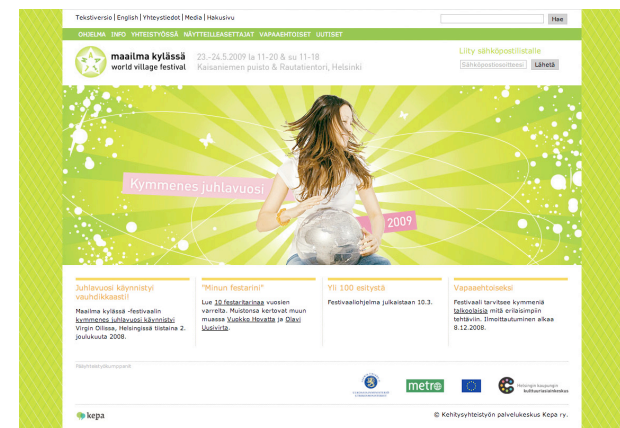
Tekstiversio | English | Yhteystiedot | Media | Hakusivu

Hae

OHJELMA INFO YHTEISTYÖSSÄ NÄYTTEILLEASETTAJAT VAPAAEHTOISET UUTISET

maailma kylässä
world village festival

23.–24.5.2009 la 11–20 & su 11–18
Kaisaniemen puisto & Rautatientori, Helsinki

Liity sähköpostilistalle

Sähköpostiosoitteesi Lähetä

Kymmenes juhlavuosi

2009

Juhlavuosi käynnistyi vauhdikkaasti!

Maailma kylässä -festivaalin kymmenes juhlavuosi käynnistyi Virgin Oilissa, Helsingissä tiistaina 2. joulukuuta 2008.

"Minun festarini"

Lue 10 festaritarinaa vuosien varrelta. Muistoissa kertovat muun muassa Vuokko Hovatta ja Olavi Uusivirta.

Yli 100 esitystä

Festivaaliohjelma julkaistaan 10.3.

Vapaaehtoiseksi

Festivaali tarvitsee kymmeniä talkoolaisia mitä erilaisimpiin tehtäviin. Ilmoittautuminen alkaa 8.12.2008.

Päayhteistyökumppanit

metro

Helsingin kaupungin kulttuuriasiainkeskus

kepa

© Kehitysyhteistyön palvelukeskus Kepa ry.